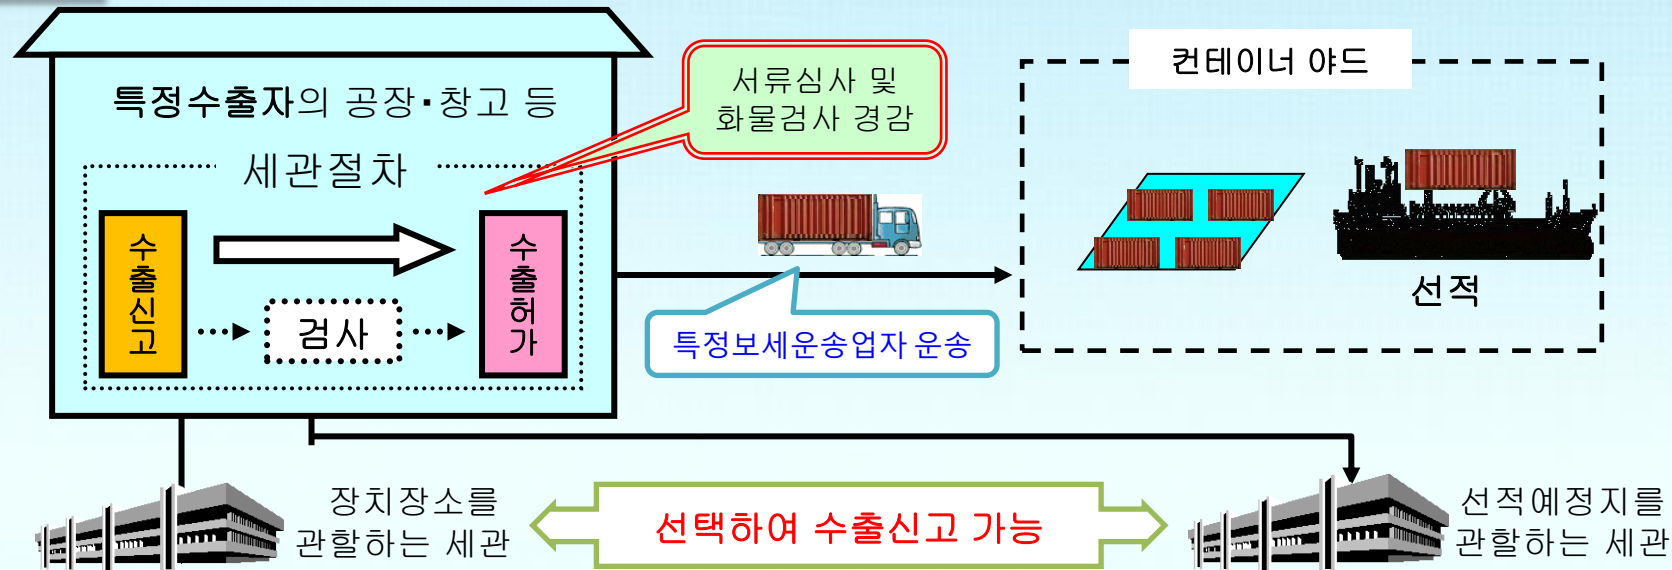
특정수출자의 공장·창고 등

세관절차

수출신고

검사

수출허가

서류심사 및 화물검사 경감

컨테이너 야드

선적

특정보세운송업자 운송

장치장소를 관할하는 세관

선택하여 수출신고 가능

선적예정지를 관할하는 세관